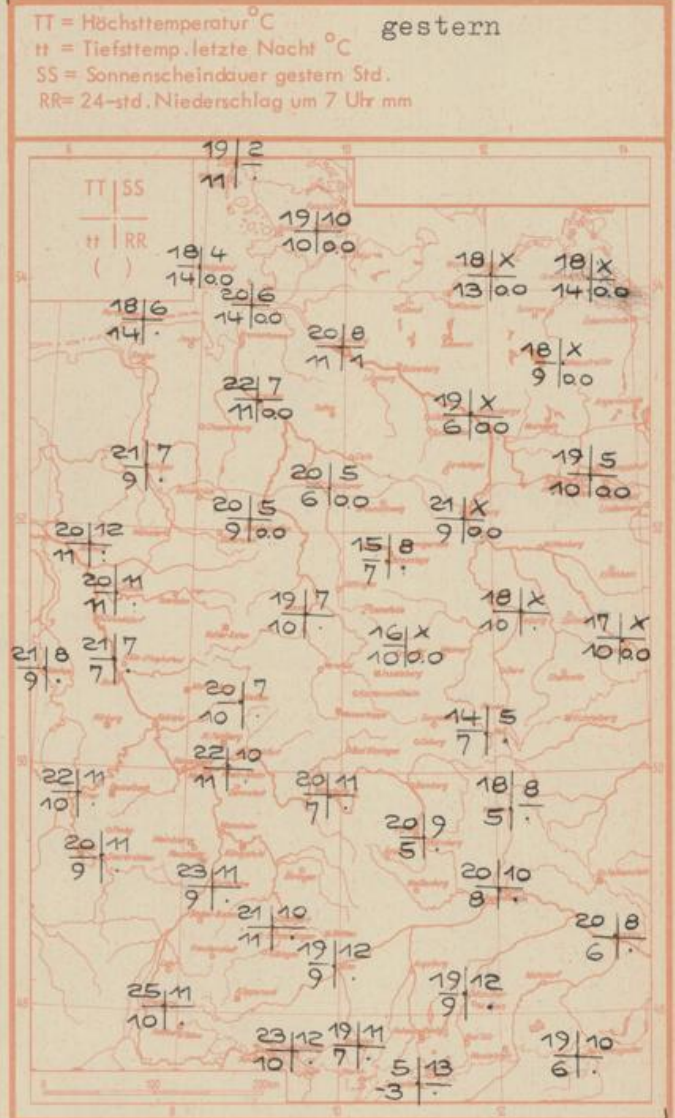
TT = Höchsttemperatur °C
tt = Tiefsttemp. letzte Nacht °C
SS = Sonnenscheindauer gestern Std.
RR = 24-std. Niederschlag um 7 Uhr mm

gestern

TT | SS
tt | RR
( )

19 | 2
11 | ·

19 | 10
10 | 0.0

18 | 4
14 | 0.0

18 | X
13 | 0.0

18 | X
14 | 0.0

18 | 6
14 | ·

20 | 6
14 | 0.0

20 | 8
11 | 1

18 | X
9 | 0.0

22 | 7
11 | 0.0

19 | X
6 | 0.0

21 | 7
9 | ·

20 | 5
6 | 0.0

19 | 5
10 | 0.0

20 | 5
9 | 0.0

21 | X
9 | 0.0

20 | 12
11 | ·

15 | 8
7 | ·

20 | 11
11 | ·

19 | 7
10 | ·

18 | X
10 | ·

17 | X
10 | 0.0

21 | 8
9 | ·

21 | 7
7 | ·

16 | X
10 | 0.0

20 | 7
10 | ·

14 | 5
7 | ·

22 | 10
11 | ·

22 | 11
10 | ·

20 | 11
7 | ·

18 | 8
5 | ·

20 | 9
5 | ·

20 | 11
9 | ·

23 | 11
9 | ·

20 | 10
8 | ·

21 | 10
11 | ·

20 | 8
6 | ·

19 | 12
9 | ·

19 | 12
9 | ·

25 | 11
10 | ·

23 | 12
10 | ·

19 | 11
7 | ·

19 | 10
6 | ·

5 | 13
-3 | ·